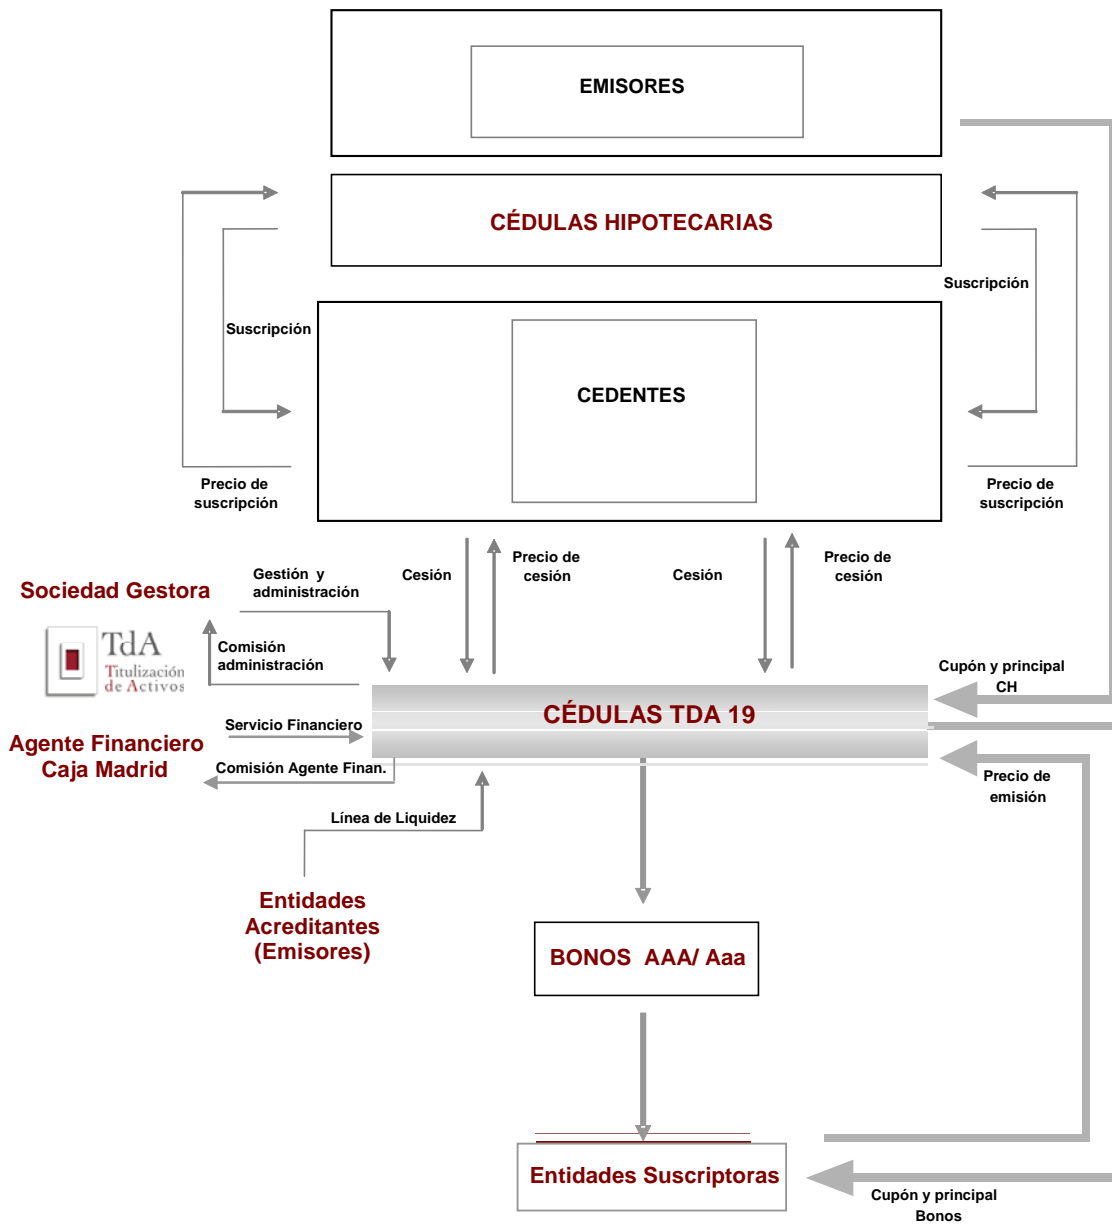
EMISORES

CÉDULAS HIPOTECARIAS

Suscripción

Suscripción

CEDENTES

Precio de suscripción

Precio de suscripción

Sociedad Gestora

TdA Titulización de Activos

Gestión y administración

Cesión

Precio de cesión

Cesión

Precio de cesión

Comisión administración

Cupón y principal CH

CÉDULAS TDA 19

Servicio Financiero

Agente Financiero Caja Madrid

Comisión Agente Finan.

Precio de emisión

Línea de Liquidez

Entidades Acreditantes (Emisores)

BONOS AAA/ Aaa

Entidades Suscriptoras

Cupón y principal Bonos